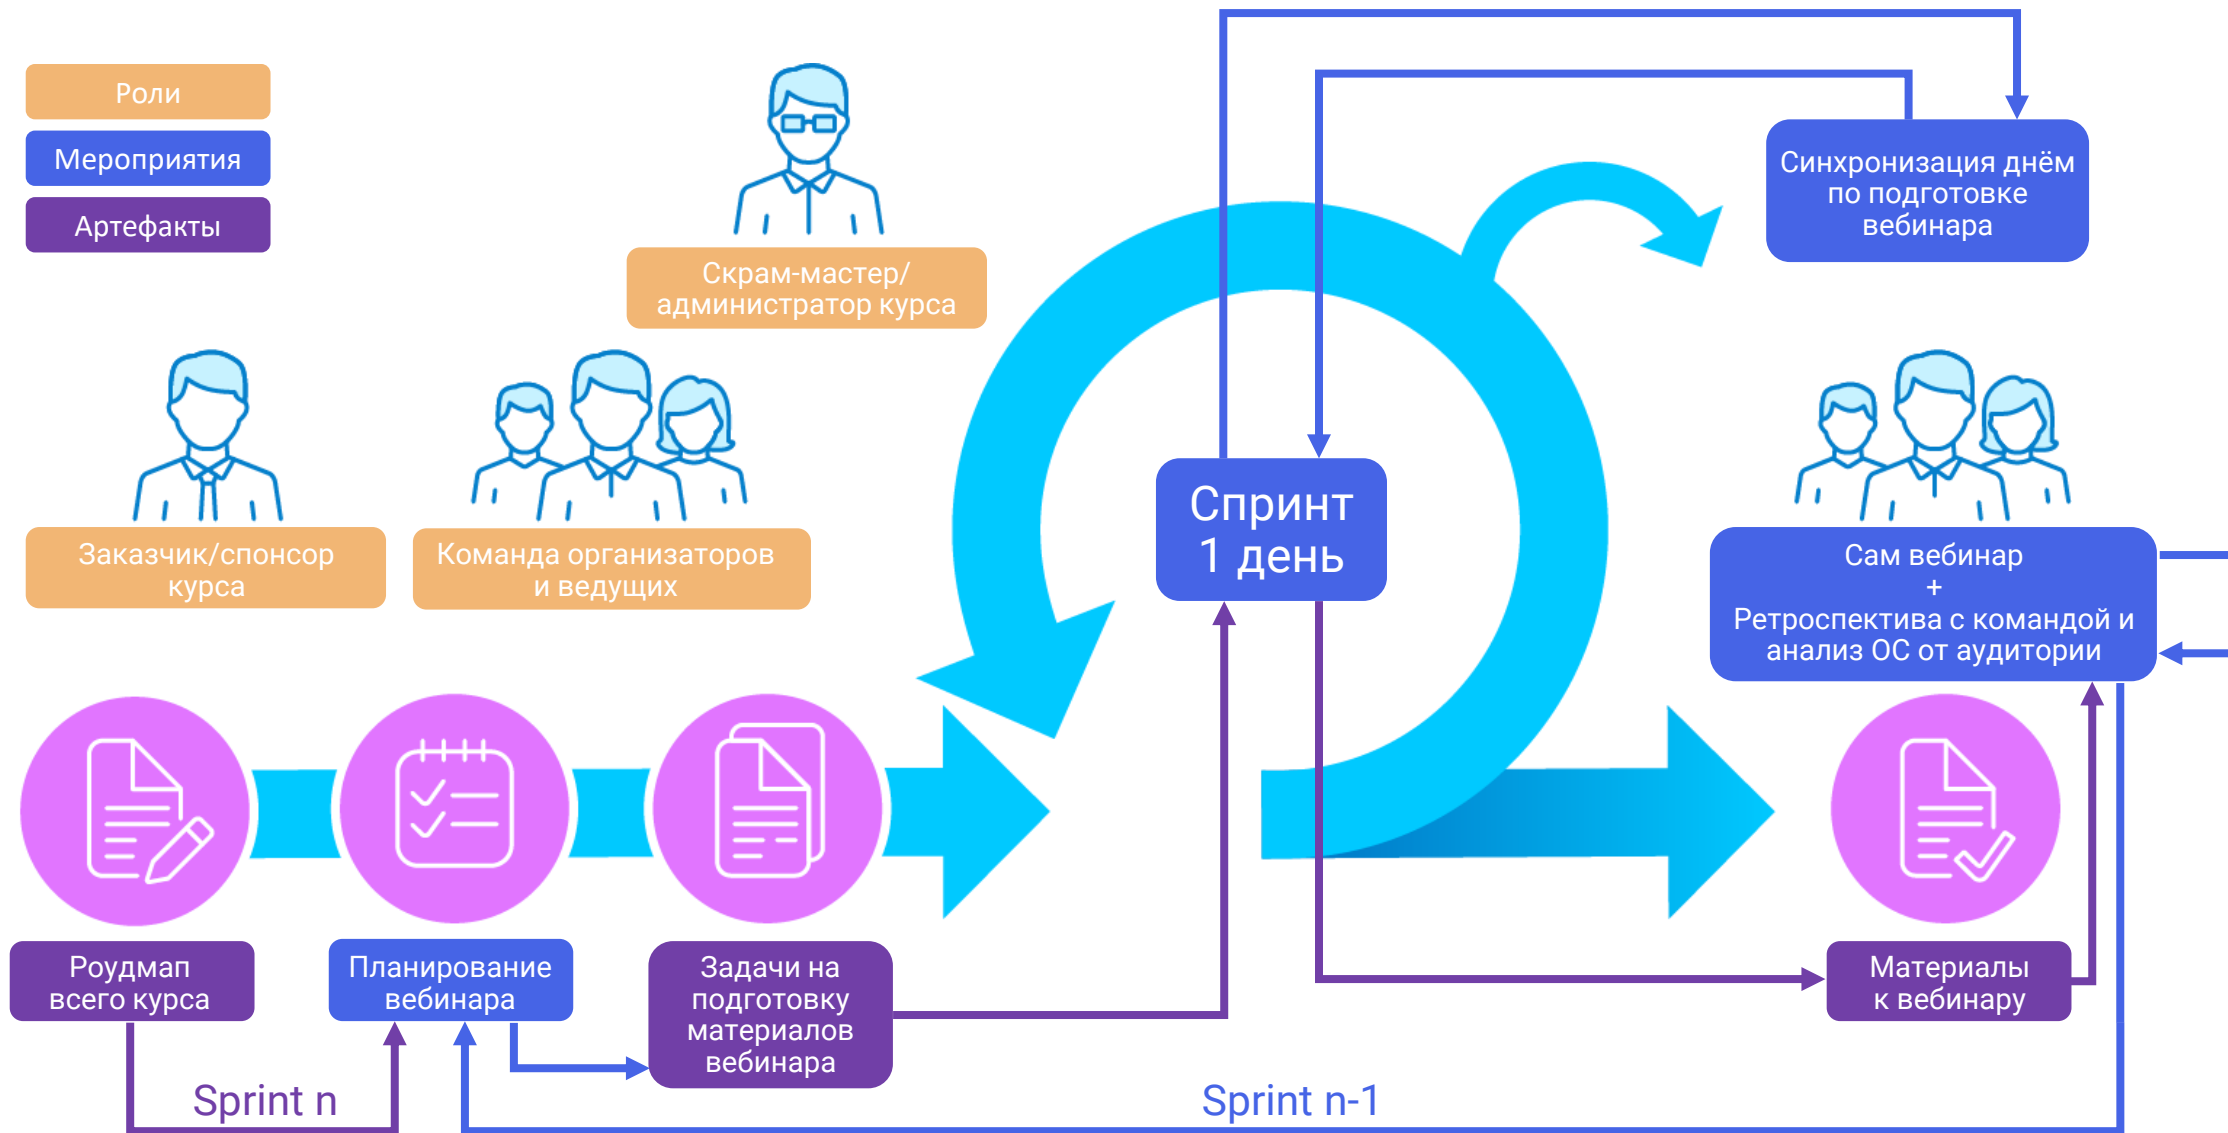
Роли

Мероприятия

Артефакты

Скрам-мастер/ администратор курса

Синхронизация днём по подготовке вебинара

Заказчик/спонсор курса

Команда организаторов и ведущих

Спринт 1 день

Сам вебинар + Ретроспектива с командой и анализ ОС от аудитории

Роудмап всего курса

Планирование вебинара

Задачи на подготовку материалов вебинара

Материалы к вебинару

Sprint n

Sprint n-1